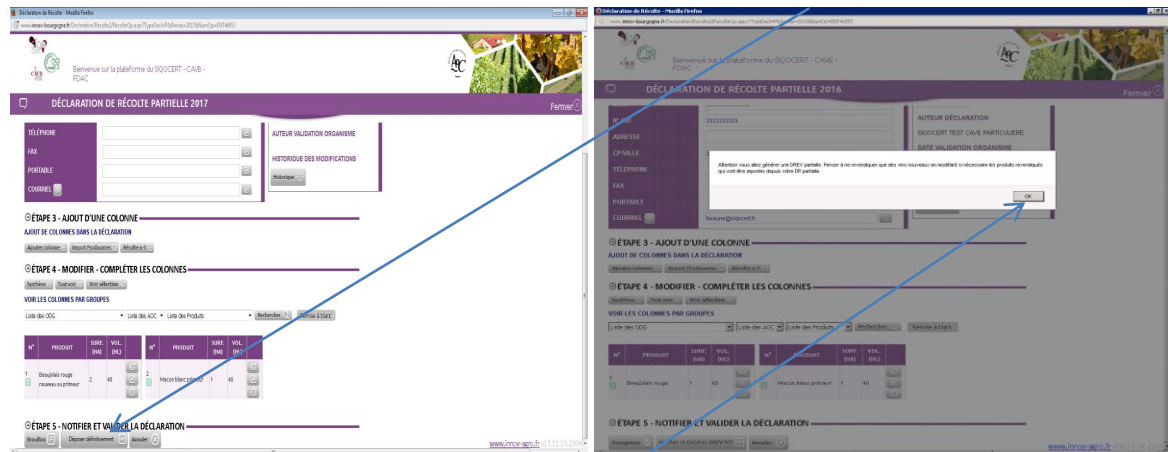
Déclaration de Récolte - Mozilla Firefox

www.innov-bourgogne.fr/Declaration/Recolte/RecolteDp.aspx?TypeDecl=P&Annee=2017&NumOp=ENT46653

Bienvenue sur la plateforme du SIQOCERT - CAVB - FDAC

DÉCLARATION DE RÉCOLTE PARTIELLE 2017

Fermer

TÉLÉPHONE
FAX
PORTABLE
COURRIEL

AUTEUR VALIDATION ORGANISME
HISTORIQUE DES MODIFICATIONS
Historique

ÉTAPE 3 - AJOUT D'UNE COLONNE
AJOUT DE COLONNES DANS LA DÉCLARATION
Ajouter colonne... Import Producteurs... Récolte n-1...

ÉTAPE 4 - MODIFIER - COMPLÉTER LES COLONNES
Synthèse... Tout voir... Voir sélection...
VOIR LES COLONNES PAR GROUPES
Liste des ODG | Liste des AOC | Liste des Produits | Rechercher... | Remise à blanc

| N° | PRODUIT | SURF. (HA) | VOL. (HL) |
|---|---|---|---|
| 1 | Beaujolais rouge nouveau ou primeur | 2 | 40 |

| N° | PRODUIT | SURF. (HA) | VOL. (HL) |
|---|---|---|---|
| 2 | Macon blanc primeur | 1 | 40 |

ÉTAPE 5 - NOTIFIER ET VALIDER LA DÉCLARATION
Brouillon | Déposer définitivement | Annuler

www.innov-agro.fr v17.11.13.2016

Déclaration de Récolte - Mozilla Firefox

www.innov-bourgogne.fr/Declaration/Recolte/RecolteDp.aspx?TypeDecl=P&Annee=2016&NumOp=ENT46653

Bienvenue sur la plateforme du SIQOCERT - CAVB - FDAC

DÉCLARATION DE RÉCOLTE PARTIELLE 2016

Fermer

N° SIRET 3333333333
ADRESSE
CP/VILLE
TÉLÉPHONE
FAX
PORTABLE
COURRIEL bseure@siqocert.fr

AUTEUR DÉCLARATION
SIQOCERT TEST CAVE PARTICULIERE
DATE VALIDATION ORGANISME

Attention vous allez générer une DREV partielle. Pensez à ne revendiquer que des vins nouveaux en modifiant si nécessaire les produits revendiqués qui vont être reportés depuis votre DR partielle.

OK

ÉTAPE 3 - AJOUT D'UNE COLONNE
AJOUT DE COLONNES DANS LA DÉCLARATION
Ajouter colonne... Import Producteurs... Récolte n-1...

ÉTAPE 4 - MODIFIER - COMPLÉTER LES COLONNES
Synthèse... Tout voir... Voir sélection...
VOIR LES COLONNES PAR GROUPES
Liste des ODG | Liste des AOC | Liste des Produits | Rechercher... | Remise à blanc

| N° | PRODUIT | SURF. (HA) | VOL. (HL) |
|---|---|---|---|
| 1 | Beaujolais rouge | 1 | 40 |

| N° | PRODUIT | SURF. (HA) | VOL. (HL) |
|---|---|---|---|
| 2 | Macon blanc primeur | 1 | 40 |

ÉTAPE 5 - NOTIFIER ET VALIDER LA DÉCLARATION
Enregistrer | Valider et Générer DREV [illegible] | Annuler

www.innov-agro.fr v16.10.04.2016